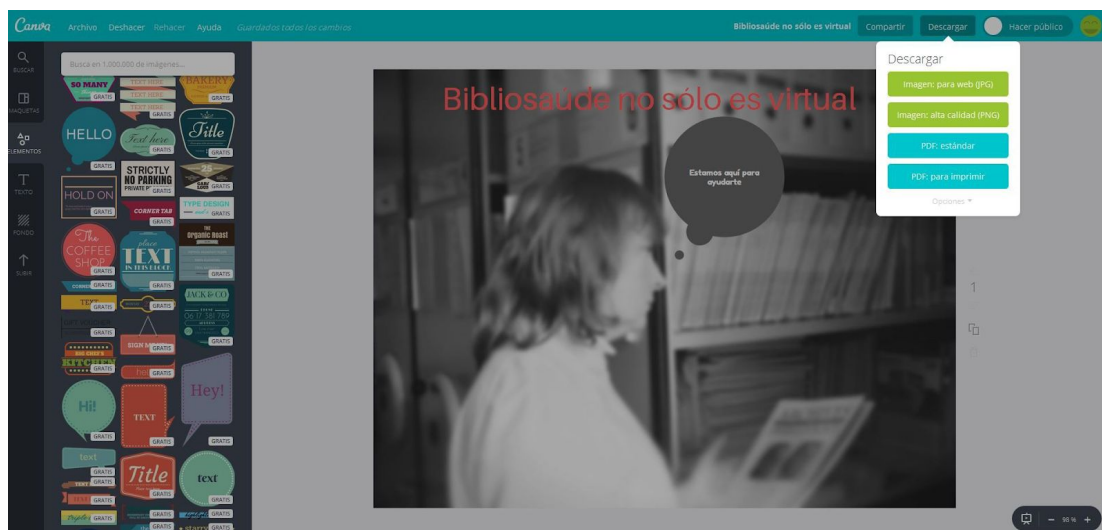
Canva Archivo Deshacer Rehacer Ayuda Guardados todos los cambios

Bibliosaúde no sólo es virtual Compartir Descargar Hacer público

BUSCAR
MAQUETAS
ELEMENTOS
TEXTO
FONDO
SUBIR

Busca en 1.000.000 de imágenes...

SO MANY
TEXT HERE
TEXT HERE
TEXT HERE
BAKERY
GRATIS
HELLO
Text here
Title
GRATIS
STRICTLY NO PARKING PRIVATE P
HOLD ON
CORNER TAB
TYPE DESIGN
Organic Roast
The COFFEE SHOP
TEXT
JACK & CO
TEXT
SIGN
KITCHEN
Hey!
Hi!
TEXT
text
Title
text
GRATIS

Bibliosaúde no sólo es virtual

Estamos aquí para ayudarte

Descargar
Imagen: para web (JPG)
Imagen: alta calidad (PNG)
PDF: estándar
PDF: para imprimir
Opciones ▾

1

− 98 % +